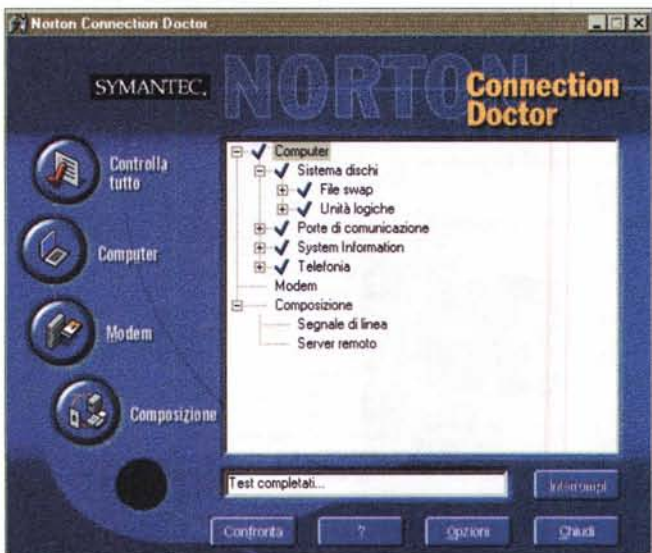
Norton Connection Doctor

SYMANTEC. NORTON Connection Doctor

Controlla tutto

Computer

Modem

Composizione

Computer
Sistema dischi
File swap
Unità logiche
Porte di comunicazione
System Information
Telefonia
Modem
Composizione
Segnale di linea
Server remoto

Test completati...

Interrompi

Confronta
?
Opzioni
Chiudi